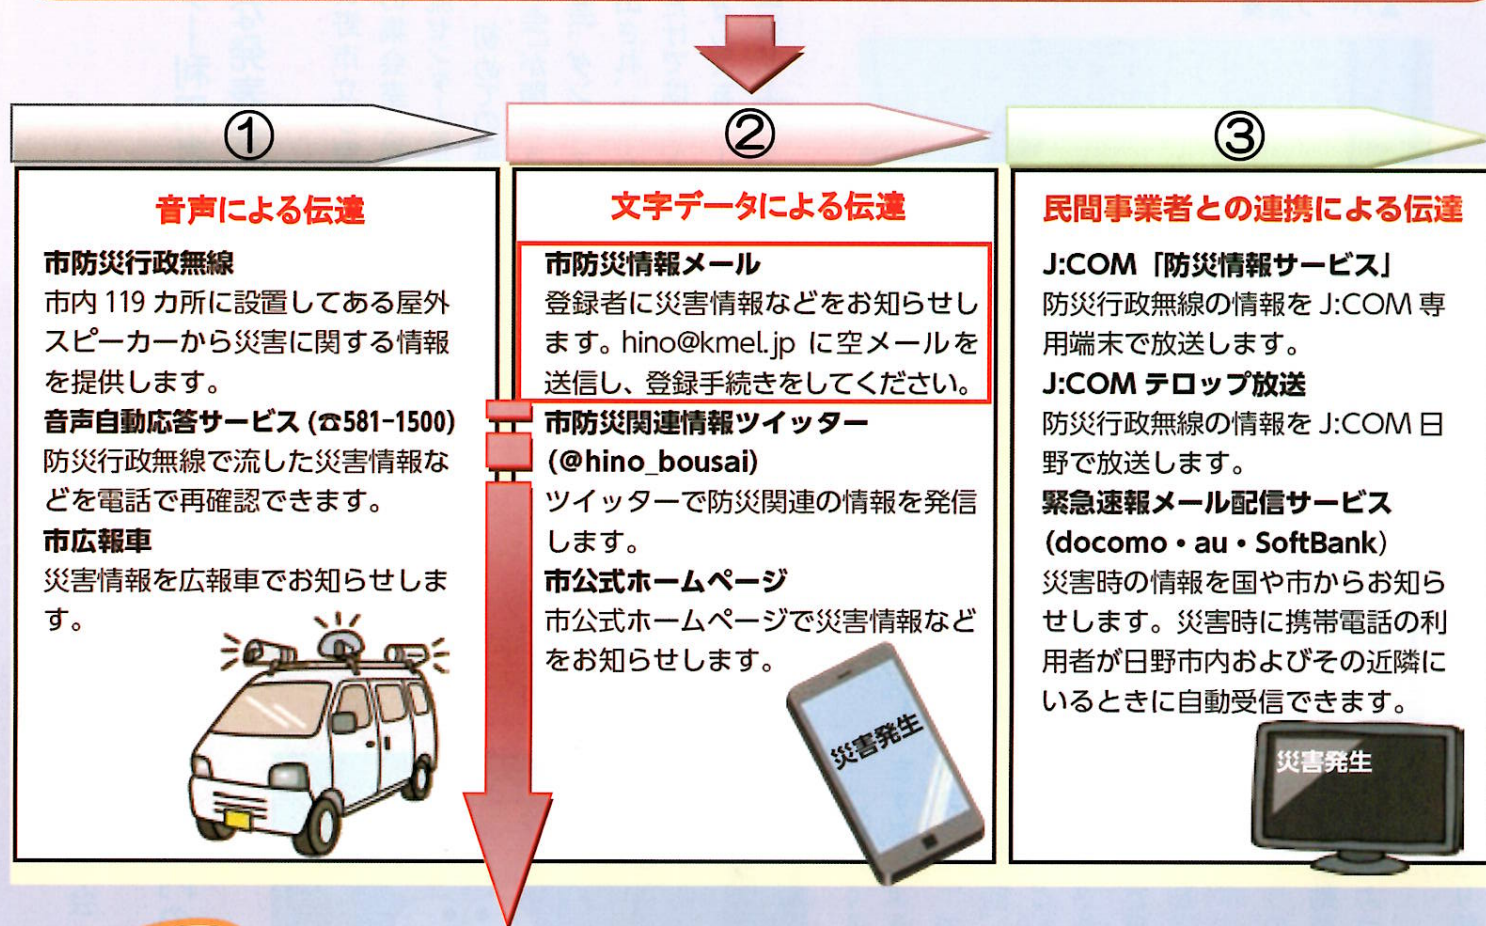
①

音声による伝達

市防災行政無線
市内 119 カ所に設置してある屋外スピーカーから災害に関する情報を提供します。

音声自動応答サービス（☎581-1500）
防災行政無線で流した災害情報などを電話で再確認できます。

市広報車
災害情報を広報車でお知らせします。

②

文字データによる伝達

市防災情報メール
登録者に災害情報などをお知らせします。hino@kmel.jp に空メールを送信し、登録手続きをしてください。

市防災関連情報ツイッター（@hino_bousai）
ツイッターで防災関連の情報を発信します。

市公式ホームページ
市公式ホームページで災害情報などをお知らせします。

災害発生

③

民間事業者との連携による伝達

J:COM「防災情報サービス」
防災行政無線の情報を J:COM 専用端末で放送します。

J:COM テロップ放送
防災行政無線の情報を J:COM 日野で放送します。

緊急速報メール配信サービス（docomo・au・SoftBank）
災害時の情報を国や市からお知らせします。災害時に携帯電話の利用者が日野市内およびその近隣にいるときに自動受信できます。

災害発生